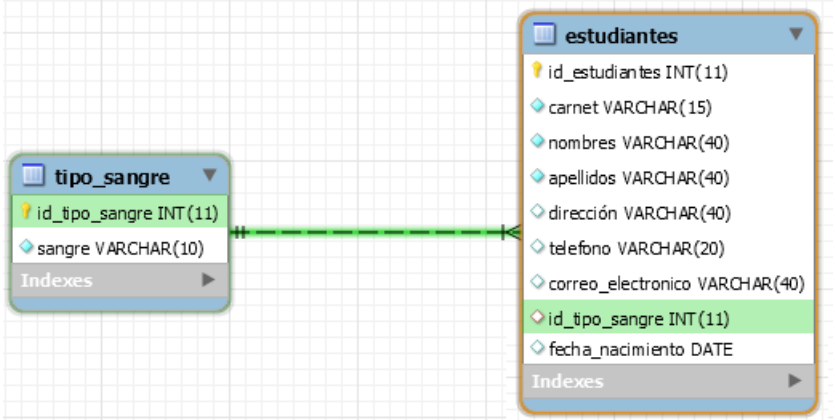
tipo_sangre
id_tipo_sangre INT(11)
sangre VARCHAR(10)
Indexes

estudiantes
id_estudiantes INT(11)
carnet VARCHAR(15)
nombres VARCHAR(40)
apellidos VARCHAR(40)
dirección VARCHAR(40)
telefono VARCHAR(20)
correo_electronico VARCHAR(40)
id_tipo_sangre INT(11)
fecha_nacimiento DATE
Indexes